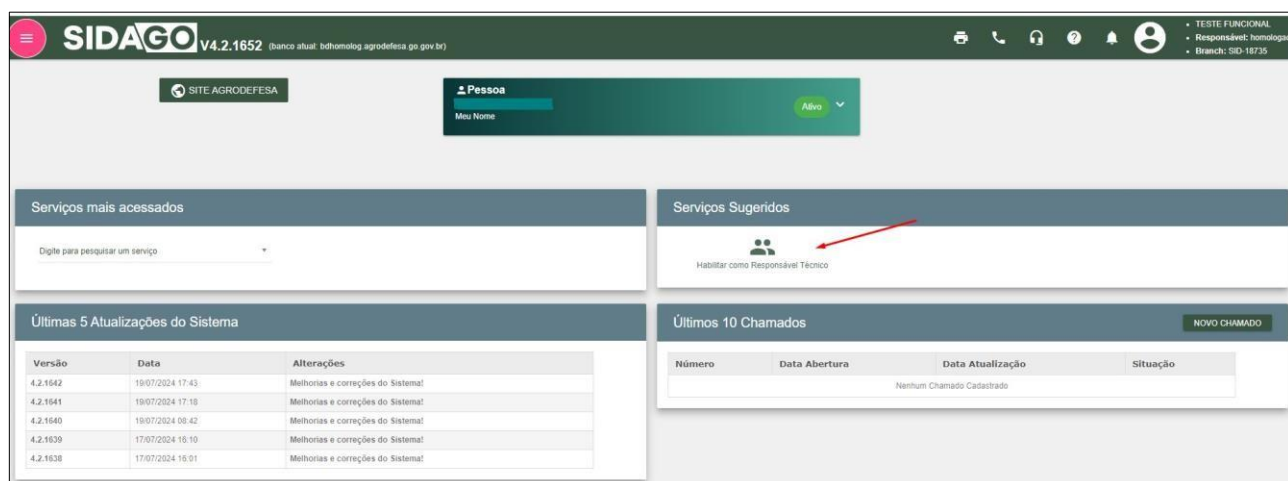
SIDAGO V4.2.1652 (banco atual: bdhomolog.agrodefesa.go.gov.br)

• TESTE FUNCIONAL
• Responsável: homologa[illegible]
• Branch: SID-18735

SITE AGRODEFESA

Pessoa
Meu Nome
Ativo

Serviços mais acessados

Digite para pesquisar um serviço

Serviços Sugeridos

Habilitar como Responsável Técnico

Últimas 5 Atualizações do Sistema

| Versão | Data | Alterações |
|---|---|---|
| 4.2.1642 | 19/07/2024 17:43 | Melhorias e correções do Sistema! |
| 4.2.1641 | 19/07/2024 17:18 | Melhorias e correções do Sistema! |
| 4.2.1640 | 19/07/2024 08:42 | Melhorias e correções do Sistema! |
| 4.2.1639 | 17/07/2024 16:10 | Melhorias e correções do Sistema! |
| 4.2.1638 | 17/07/2024 16:01 | Melhorias e correções do Sistema! |

Últimos 10 Chamados

NOVO CHAMADO

| Número | Data Abertura | Data Atualização | Situação |
|---|---|---|---|
| Nenhum Chamado Cadastrado | | | |